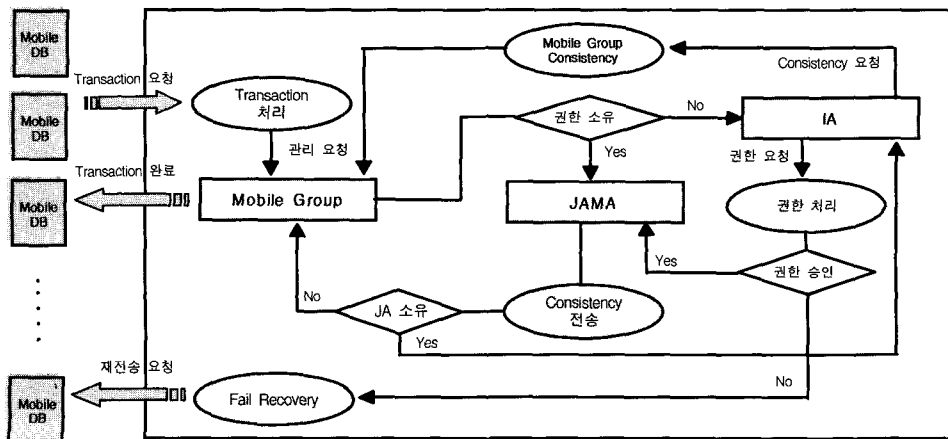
Mobile DB

Mobile DB

Mobile DB

Mobile DB

Transaction 요청

Transaction 완료

재전송 요청

Transaction 처리

관리 요청

Mobile Group

Mobile Group Consistency

Consistency 요청

권한 소유

No

Yes

IA

권한 요청

권한 처리

JAMA

Yes

권한 승인

No

JA 소유

Yes

Consistency 전송

No

Fail Recovery